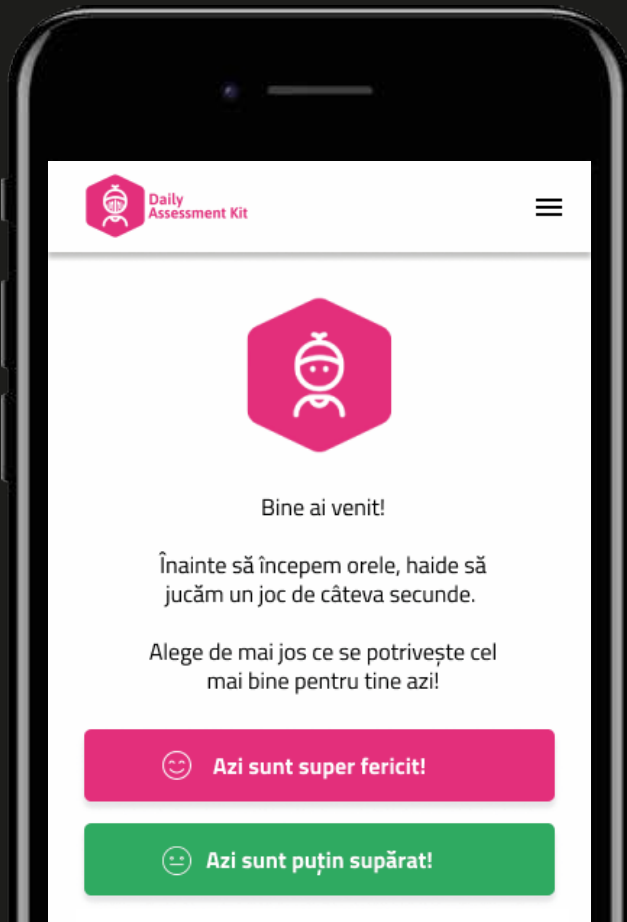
Daily Assessment Kit

Bine ai venit!

Înainte să începem orele, haide să jucăm un joc de câteva secunde.

Alege de mai jos ce se potrivește cel mai bine pentru tine azi!

Azi sunt super fericit!

Azi sunt puțin supărat!